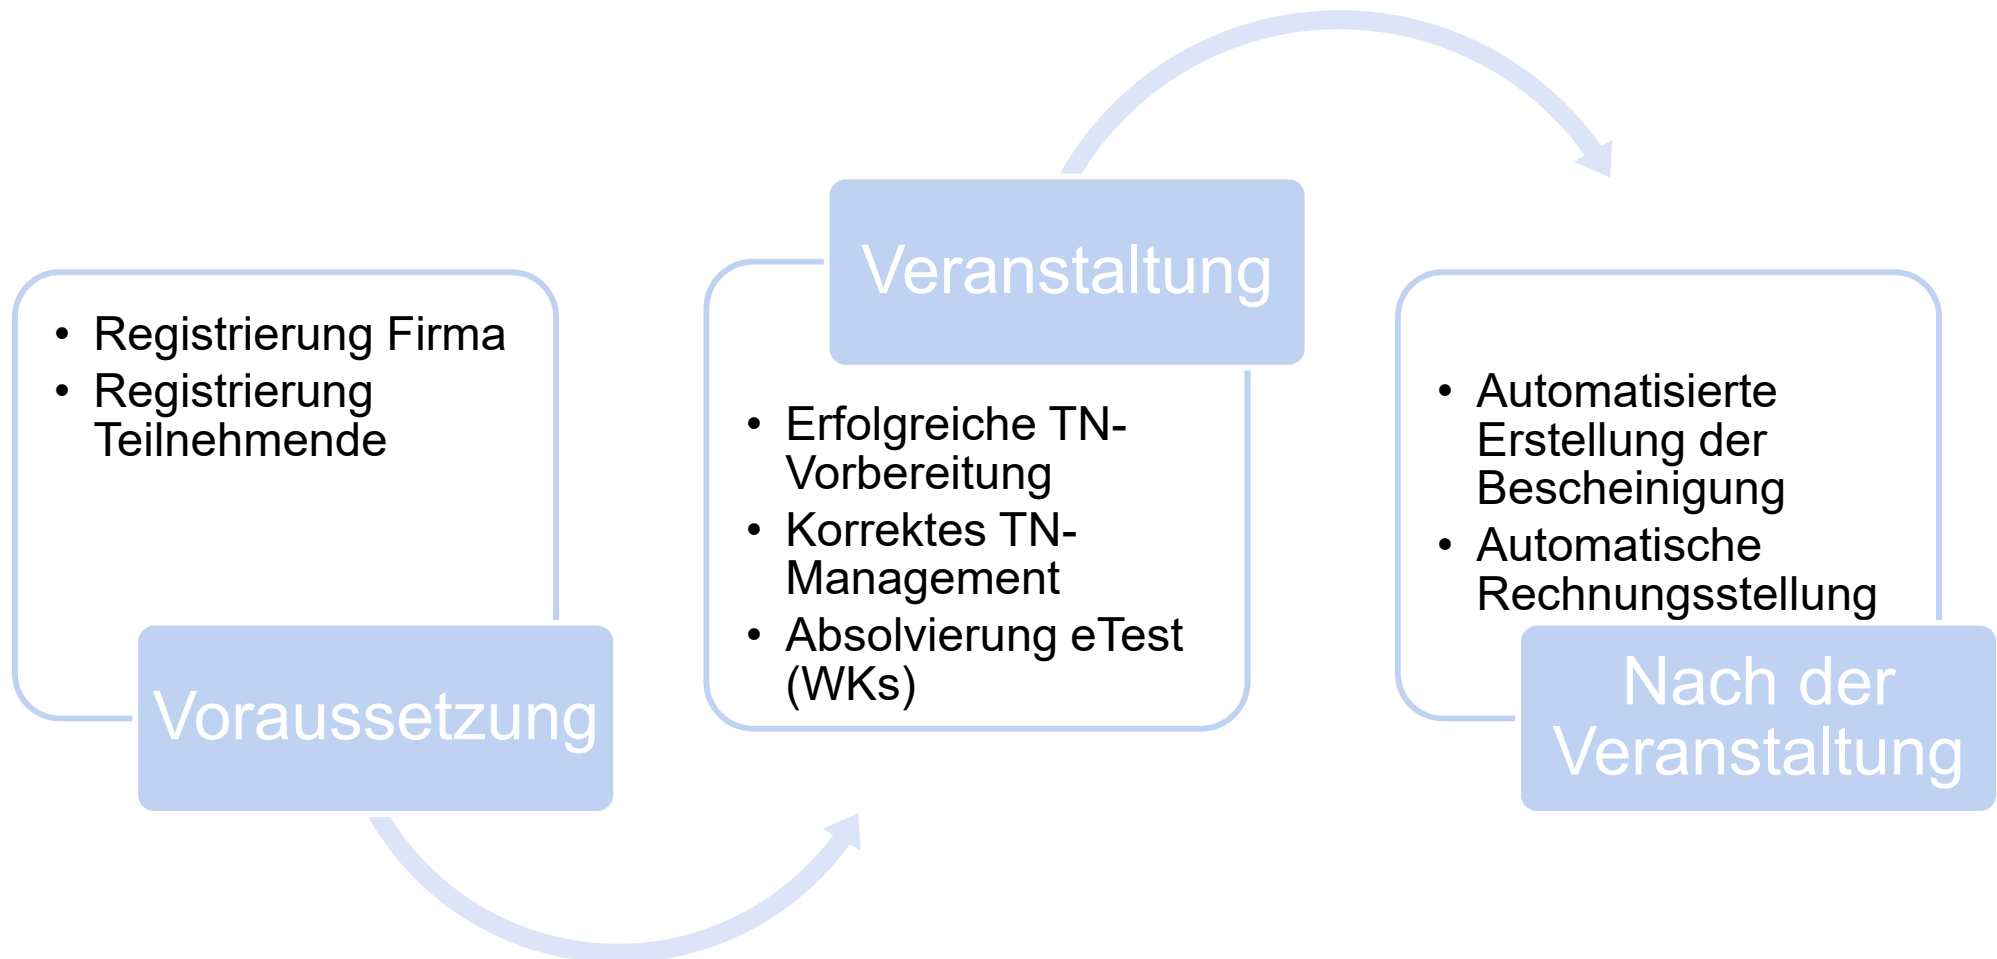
• Registrierung Firma
• Registrierung Teilnehmende

Voraussetzung

Veranstaltung

• Erfolgreiche TN-Vorbereitung
• Korrektes TN-Management
• Absolvierung eTest (WKs)

• Automatisierte Erstellung der Bescheinigung
• Automatische Rechnungsstellung

Nach der Veranstaltung